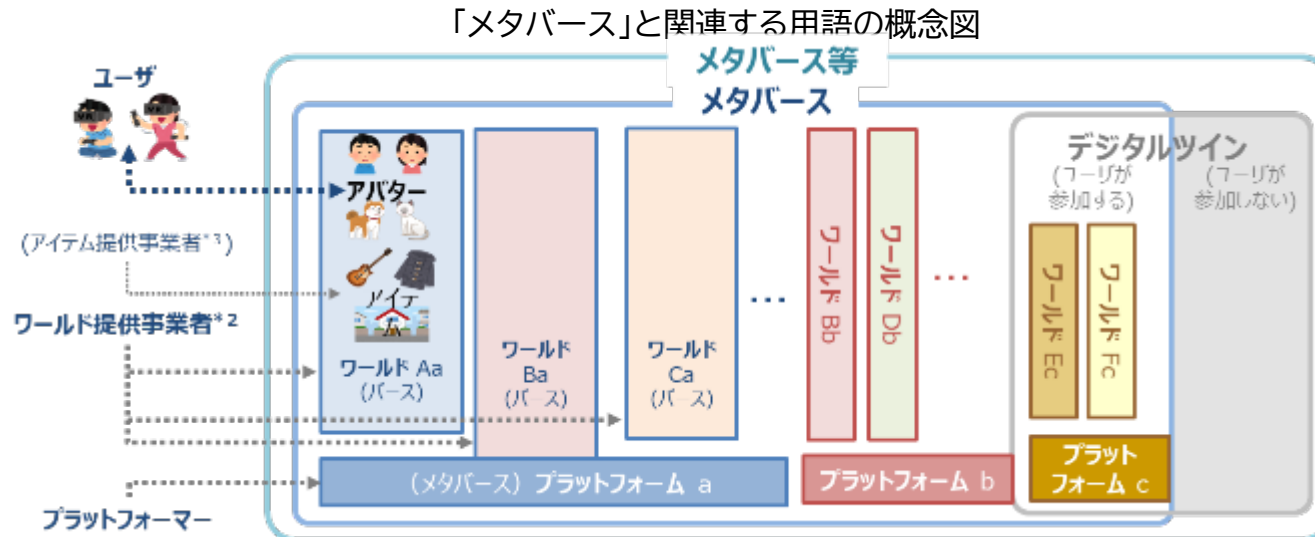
「メタバース」と関連する用語の概念図

メタバース等
メタバース

ユーザ

(アイテム提供事業者*1)

ワールド提供事業者*2

プラットフォーマー

アバター

アイテム

ワールド Aa
(バース)

ワールド
Ba
(バース)

ワールド
Ca
(バース)

・・・

ワールド Bb

ワールド Db

・・・

デジタルツイン
(ユーザが参加する)
(ユーザが参加しない)

ワールド Ec

ワールド Fc

(メタバース) プラットフォーム a

プラットフォーム b

プラットフォーム c